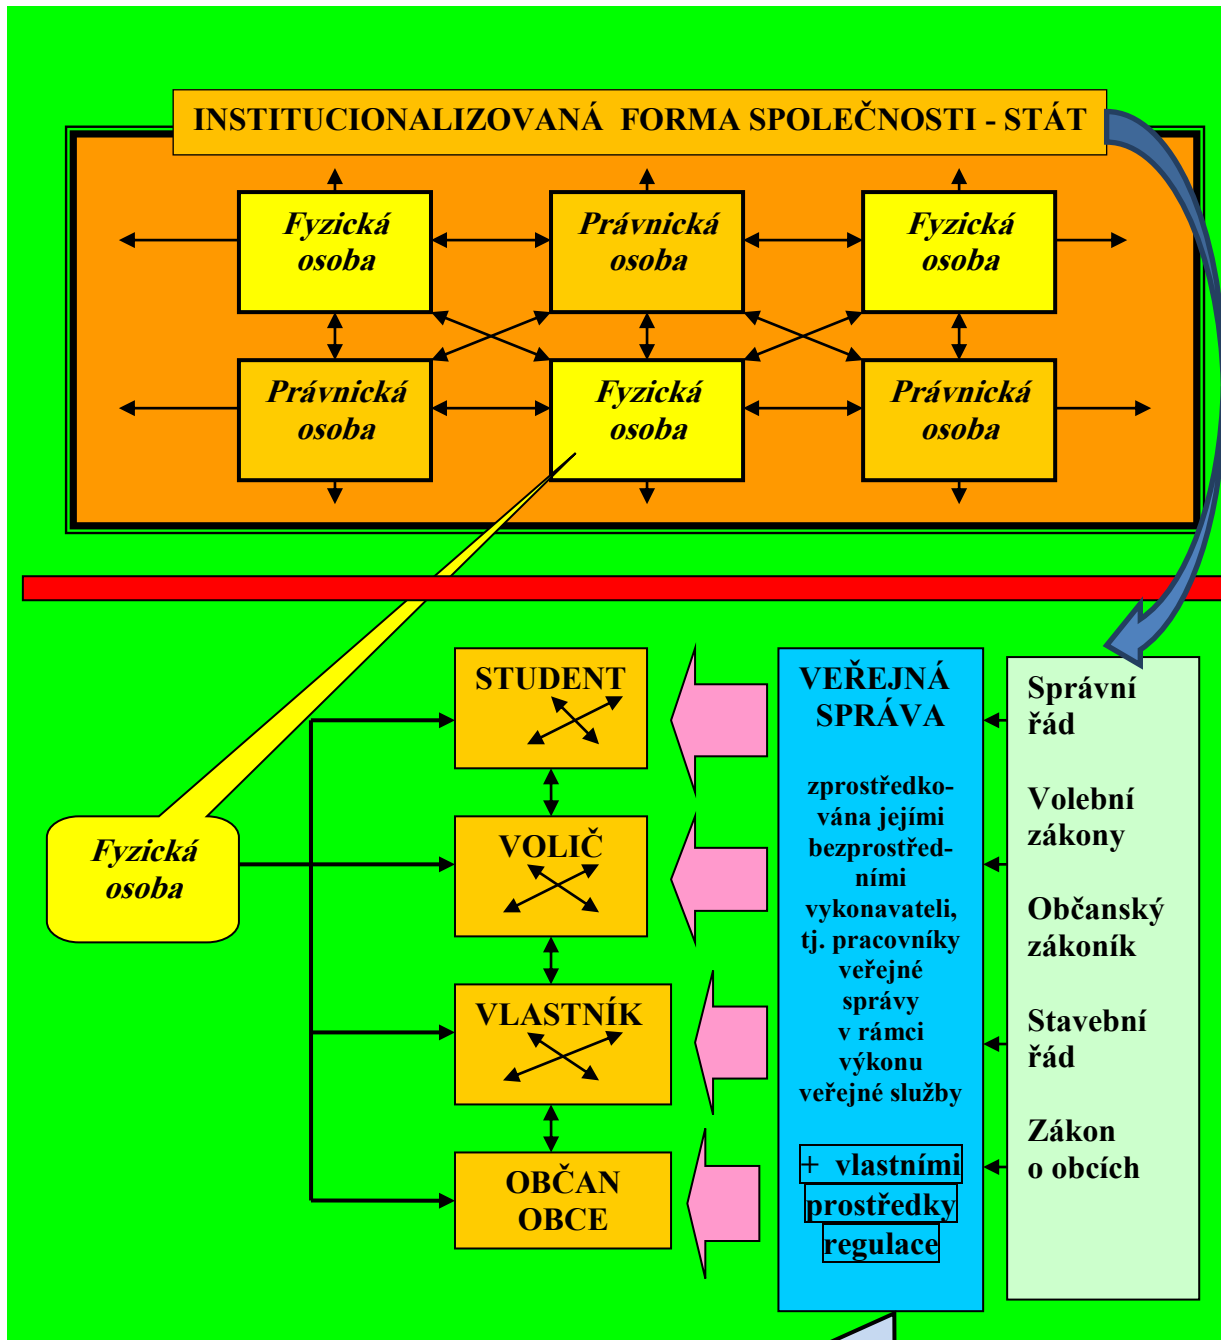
INSTITUCIONALIZOVANÁ FORMA SPOLEČNOSTI - STÁT

Fyzická osoba

Právnická osoba

Fyzická osoba

Právnická osoba

Fyzická osoba

Právnická osoba

Fyzická osoba

STUDENT

VOLIČ

VLASTNÍK

OBČAN OBCE

VEŘEJNÁ SPRÁVA

zprostředkována jejími bezprostředními vykonavateli, tj. pracovníky veřejné správy v rámci výkonu veřejné služby

+ vlastními prostředky regulace

Správní řád

Volební zákony

Občanský zákoník

Stavební řád

Zákon o obcích